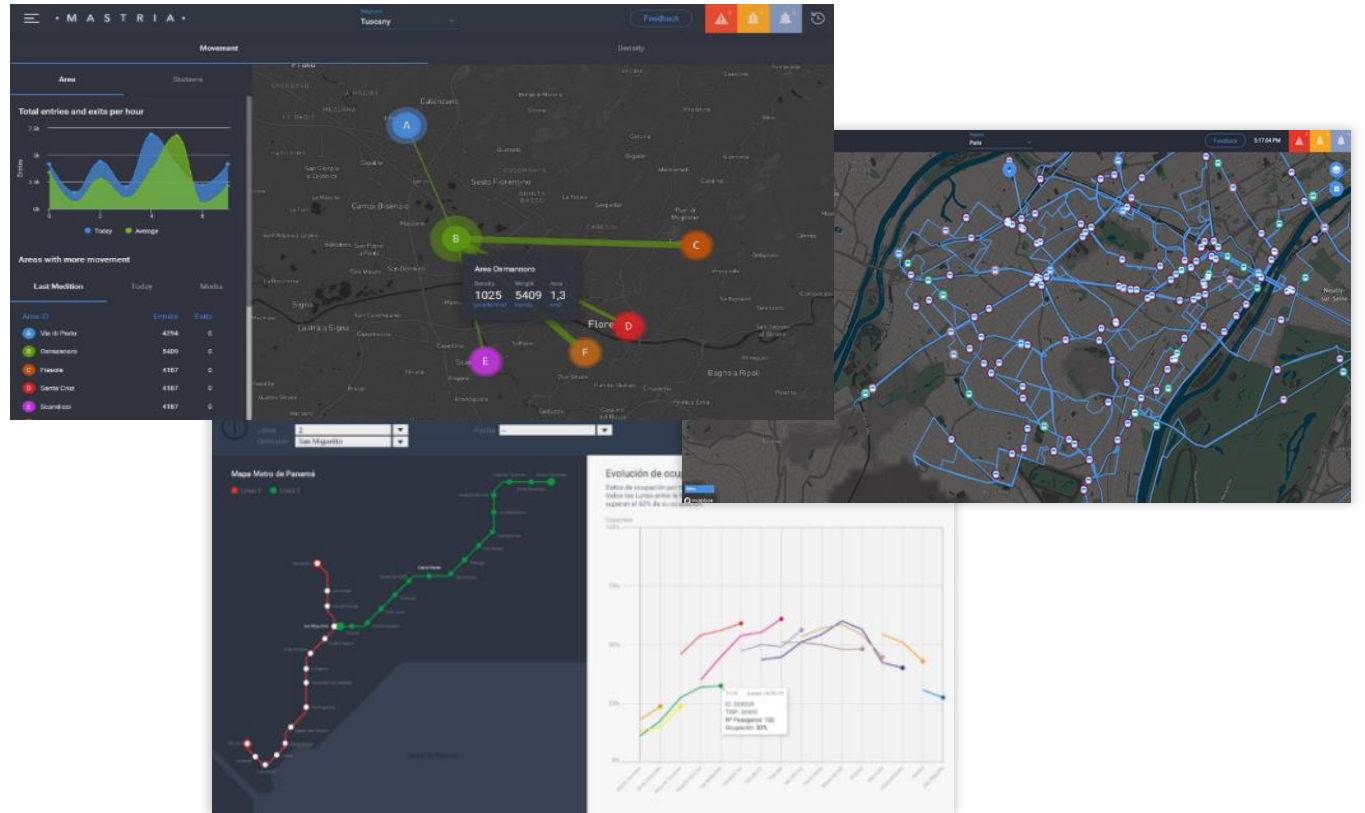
MASTRIA

Region
Tuscany

Feedback

Movement

Density

Area

Stations

Total entries and exits per hour

Today
Average

Areas with more movement

Last Medition

Today

Media

Area ID

Entries

Exits

A Via di Prato 4294 0
B Osmannoro 5409 0
C Fiesole 4187 0
D Santa Cruz 4187 0
E Scandicci 4187 0

Calenzano
Sesto Fiorentino
Campi Bisenzio
Signa
Lastra a Signa
Bagno a Ripoli
Flore

Area Osmannoro
Density 1025
Weight 5409
Area 1,3

A
B
C
D
E
F

Region
Paris

Feedback

5:17:04 PM

Neuilly-sur-Seine

Línea 2
Dirección San Miguelito

Fecha

Mapa Metro de Panamá

Línea 1
Línea 2

San Miguelito

Evolución de ocu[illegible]

Datos de ocupación por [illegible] todos los Lunes entre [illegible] superan el 60% de su ocupación

100%
75%
50%
25%
0%

ID: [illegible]
TRP: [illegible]
Nº Pasajeros: 120
Ocupación: 30%